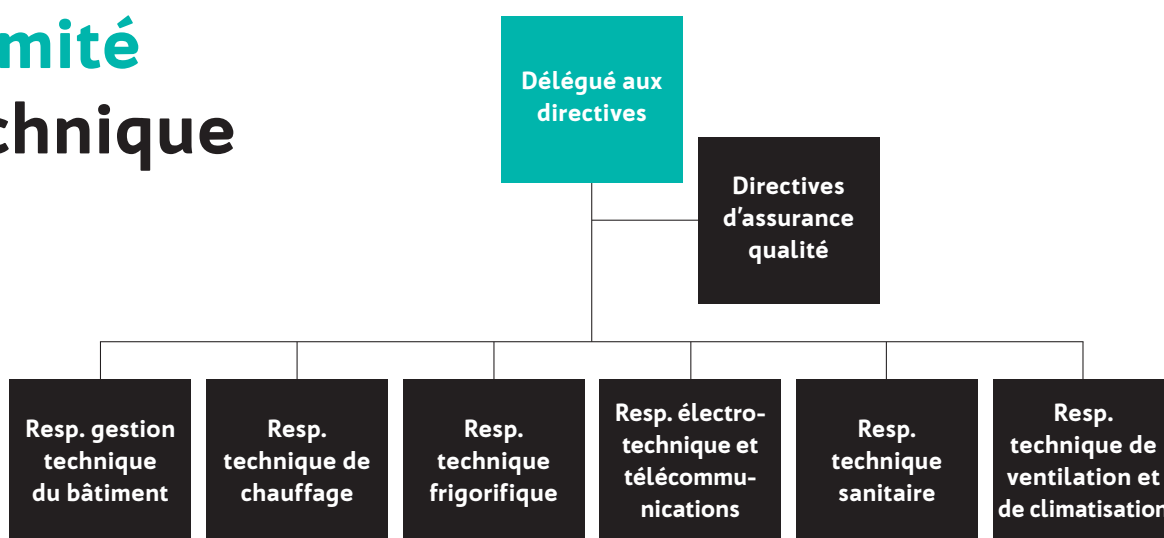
mité
chnique

Délégué aux directives

Directives d'assurance qualité

Resp. gestion technique du bâtiment

Resp. technique de chauffage

Resp. technique frigorifique

Resp. électrotechnique et télécommunications

Resp. technique sanitaire

Resp. technique de ventilation et de climatisation